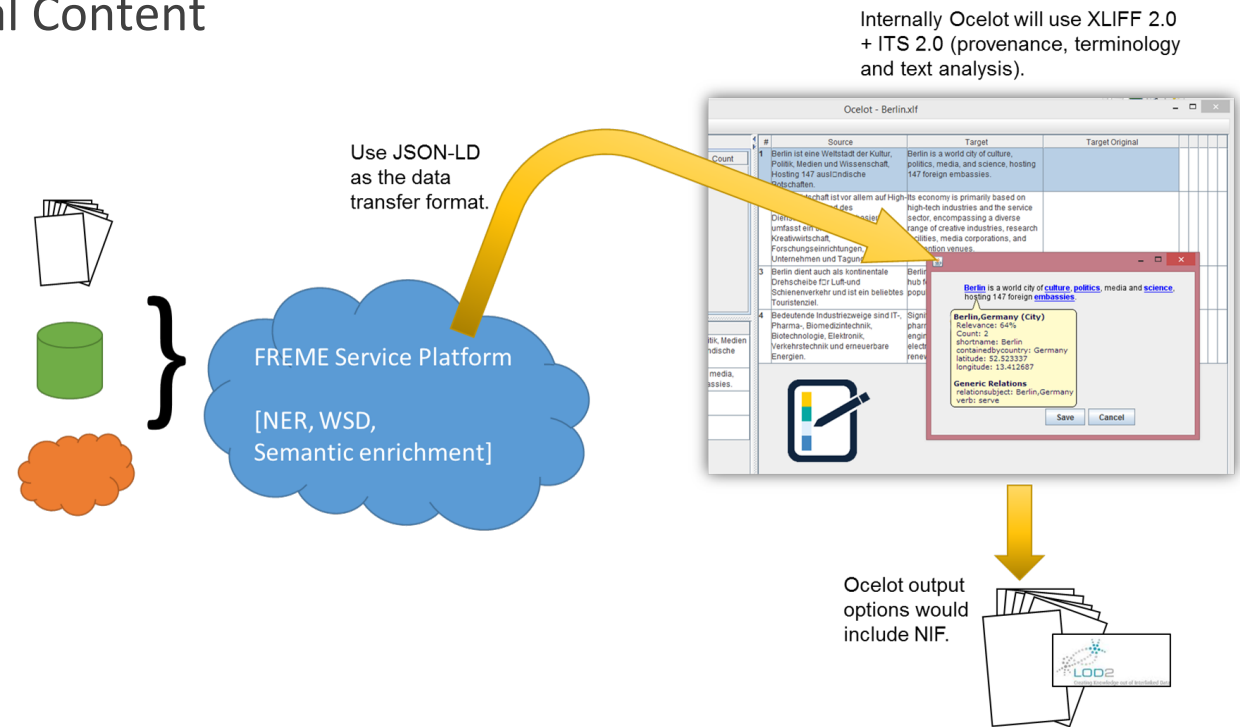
al Content

Internally Ocelot will use XLIFF 2.0 + ITS 2.0 (provenance, terminology and text analysis).

Use JSON-LD as the data transfer format.

FREME Service Platform

[NER, WSD, Semantic enrichment]

Ocelot - Berlin.xlf

Count

| # | Source | Target | Target Original |
|---|---|---|---|
| 1 | Berlin ist eine Weltstadt der Kultur, Politik, Medien und Wissenschaft, Hosting 147 ausl□ndische Botschaften. | Berlin is a world city of culture, politics, media, and science, hosting 147 foreign embassies. | |
| | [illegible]schaft ist vor allem auf High-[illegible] des Dien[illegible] umfasst ein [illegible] Kreativwirtschaft, Forschungseinrichtungen, Unternehmen und Tagun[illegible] | Its economy is primarily based on high-tech industries and the service sector, encompassing a diverse range of creative industries, research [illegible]ilities, media corporations, and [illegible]ntion venues. | |
| 3 | Berlin dient auch als kontinentale Drehscheibe f□r Luft-und Schienenverkehr und ist ein beliebtes Touristenziel. | Berlin hub f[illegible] popu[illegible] | |
| 4 | Bedeutende Industriezweige sind IT-, Pharma-, Biomedizintechnik, Biotechnologie, Elektronik, Verkehrstechnik und erneuerbare Energien. | Signi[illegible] pharm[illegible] engin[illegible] electr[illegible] renew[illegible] | |

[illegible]tik, Medien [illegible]ndische

media, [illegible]assies.

Berlin is a world city of culture, politics, media and science, hosting 147 foreign embassies.

Berlin,Germany (City)
Relevance: 64%
Count: 2
shortname: Berlin
containedbycountry: Germany
latitude: 52.523337
longitude: 13.412687

Generic Relations
relationsubject: Berlin,Germany
verb: serve

Save
Cancel

Ocelot output options would include NIF.

LOD2
Creating Knowledge out of Interlinked Data